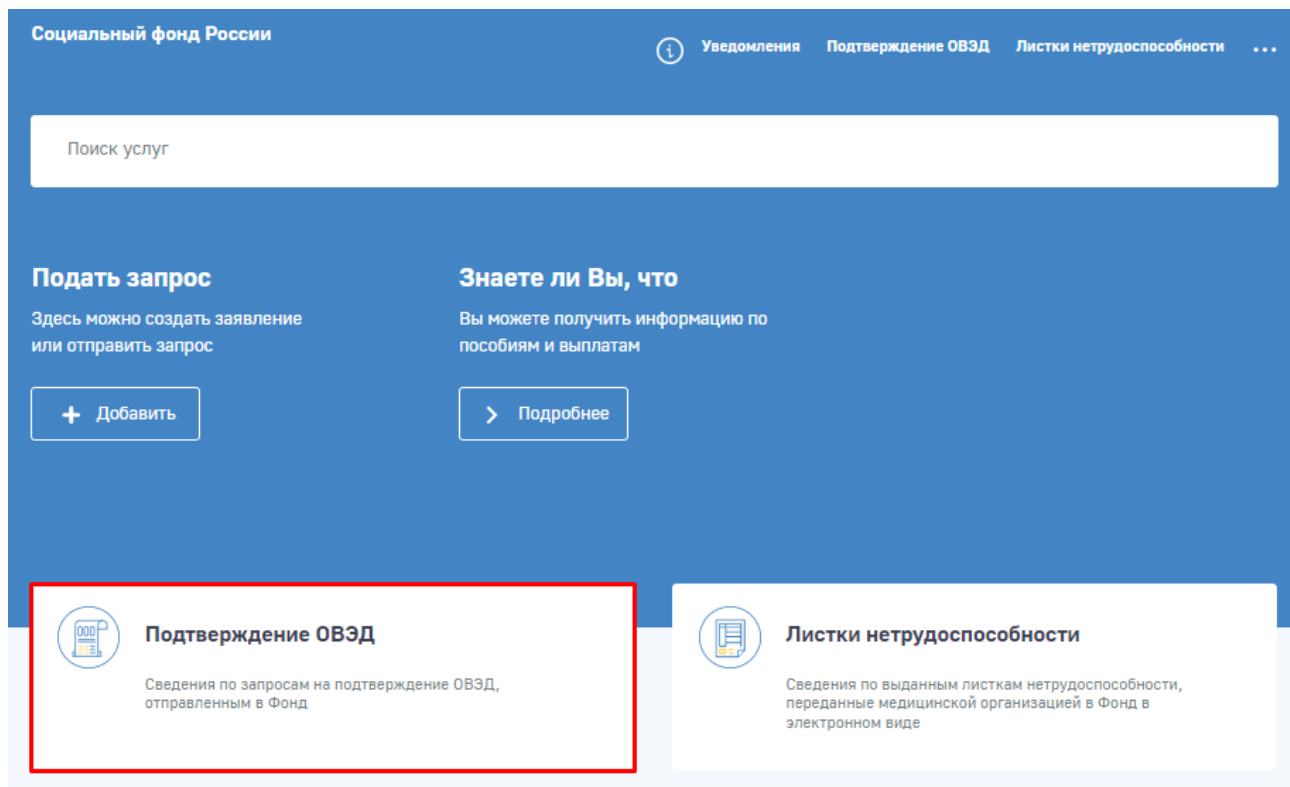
Социальный фонд России

Уведомления Подтверждение ОВЭД Листки нетрудоспособности ...

Поиск услуг

Подать запрос

Здесь можно создать заявление или отправить запрос

Добавить

Знаете ли Вы, что

Вы можете получить информацию по пособиям и выплатам

Подробнее

Подтверждение ОВЭД

Сведения по запросам на подтверждение ОВЭД, отправленным в Фонд

Листки нетрудоспособности

Сведения по выданным листкам нетрудоспособности, переданные медицинской организацией в Фонд в электронном виде